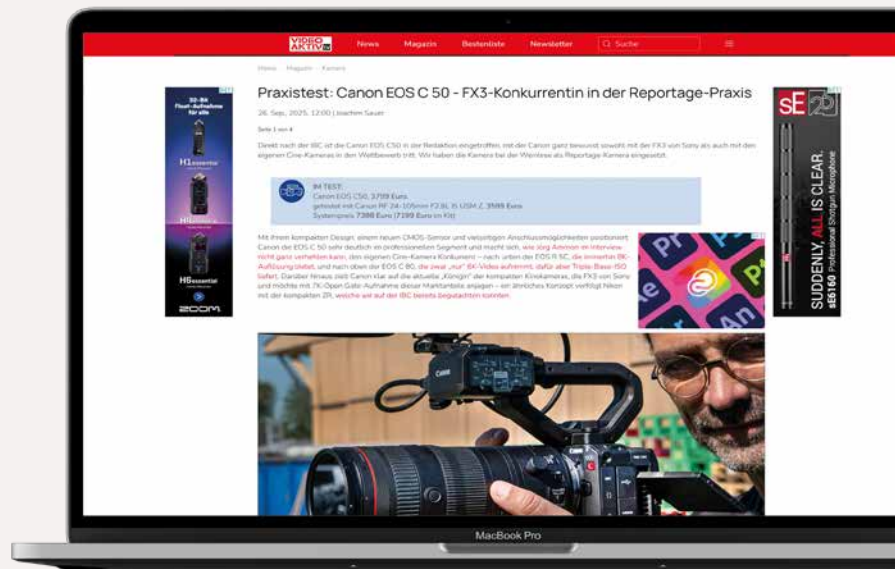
VIDEO AKTIV News Magazin Bestenliste Newsletter Suche

Home › Magazin › Kamera

Praxistest: Canon EOS C 50 - FX3-Konkurrentin in der Reportage-Praxis

26. Sep. 2025, 12:00 | Joachim Sauer

Seite 1 von 4

Direkt nach der IBC ist die Canon EOS C50 in der Redaktion eingetroffen, mit der Canon ganz bewusst sowohl mit der FX3 von Sony als auch mit den eigenen Cine-Kameras in den Wettbewerb tritt. Wir haben die Kamera bei der Weinlese als Reportage-Kamera eingesetzt.

IM TEST:
Canon EOS C50, 3799 Euro
getestet mit Canon RF 24-105mm F2.8L IS USM Z, 3599 Euro
Systempreis 7380 Euro (7199 Euro im Kit)

Mit ihrem kompakten Design, einem neuen CMOS-Sensor und vielseitigen Anschlussmöglichkeiten positioniert Canon die EOS C 50 sehr deutlich im professionellen Segment und macht sich, wie Jörg Ammon im Interview nicht ganz verhehlen kann, den eigenen Cine-Kamera Konkurrenz – nach unten der EOS R 5C, die immerhin 8K-Auflösung bietet, und nach oben der EOS C 80, die zwar „nur" 6K-Video aufnimmt, dafür aber Triple-Base-ISO liefert. Darüber hinaus zielt Canon klar auf die aktuelle „Königin" der kompakten Kinokameras, die FX3 von Sony und möchte mit 7K-Open Gate-Aufnahme dieser Marktanteile anjagen – ein ähnliches Konzept verfolgt Nikon mit der kompakten ZR, welche wir auf der IBC bereits begutachten konnten.

32-Bit Float-Aufnahme für alle
H1essential
H4essential
H6essential
ZOOM

sE
SUDDENLY, ALL IS CLEAR.
sE6160 Professional Shotgun Microphone

Canon

MacBook Pro